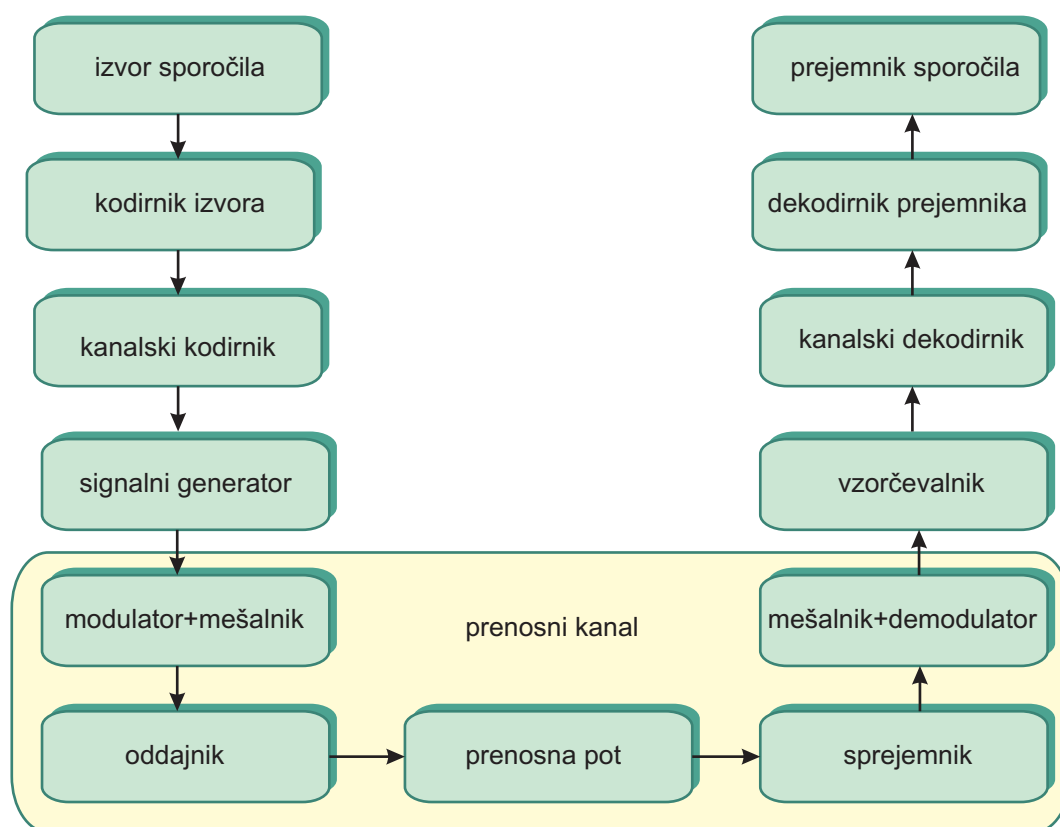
izvor sporočila

kodirnik izvora

kanalski kodirnik

signalni generator

modulator+mešalnik

oddajnik

prenosni kanal

prenosna pot

sprejemnik

mešalnik+demodulator

vzorčevalnik

kanalski dekodirnik

dekodirnik prejemnika

prejemnik sporočila